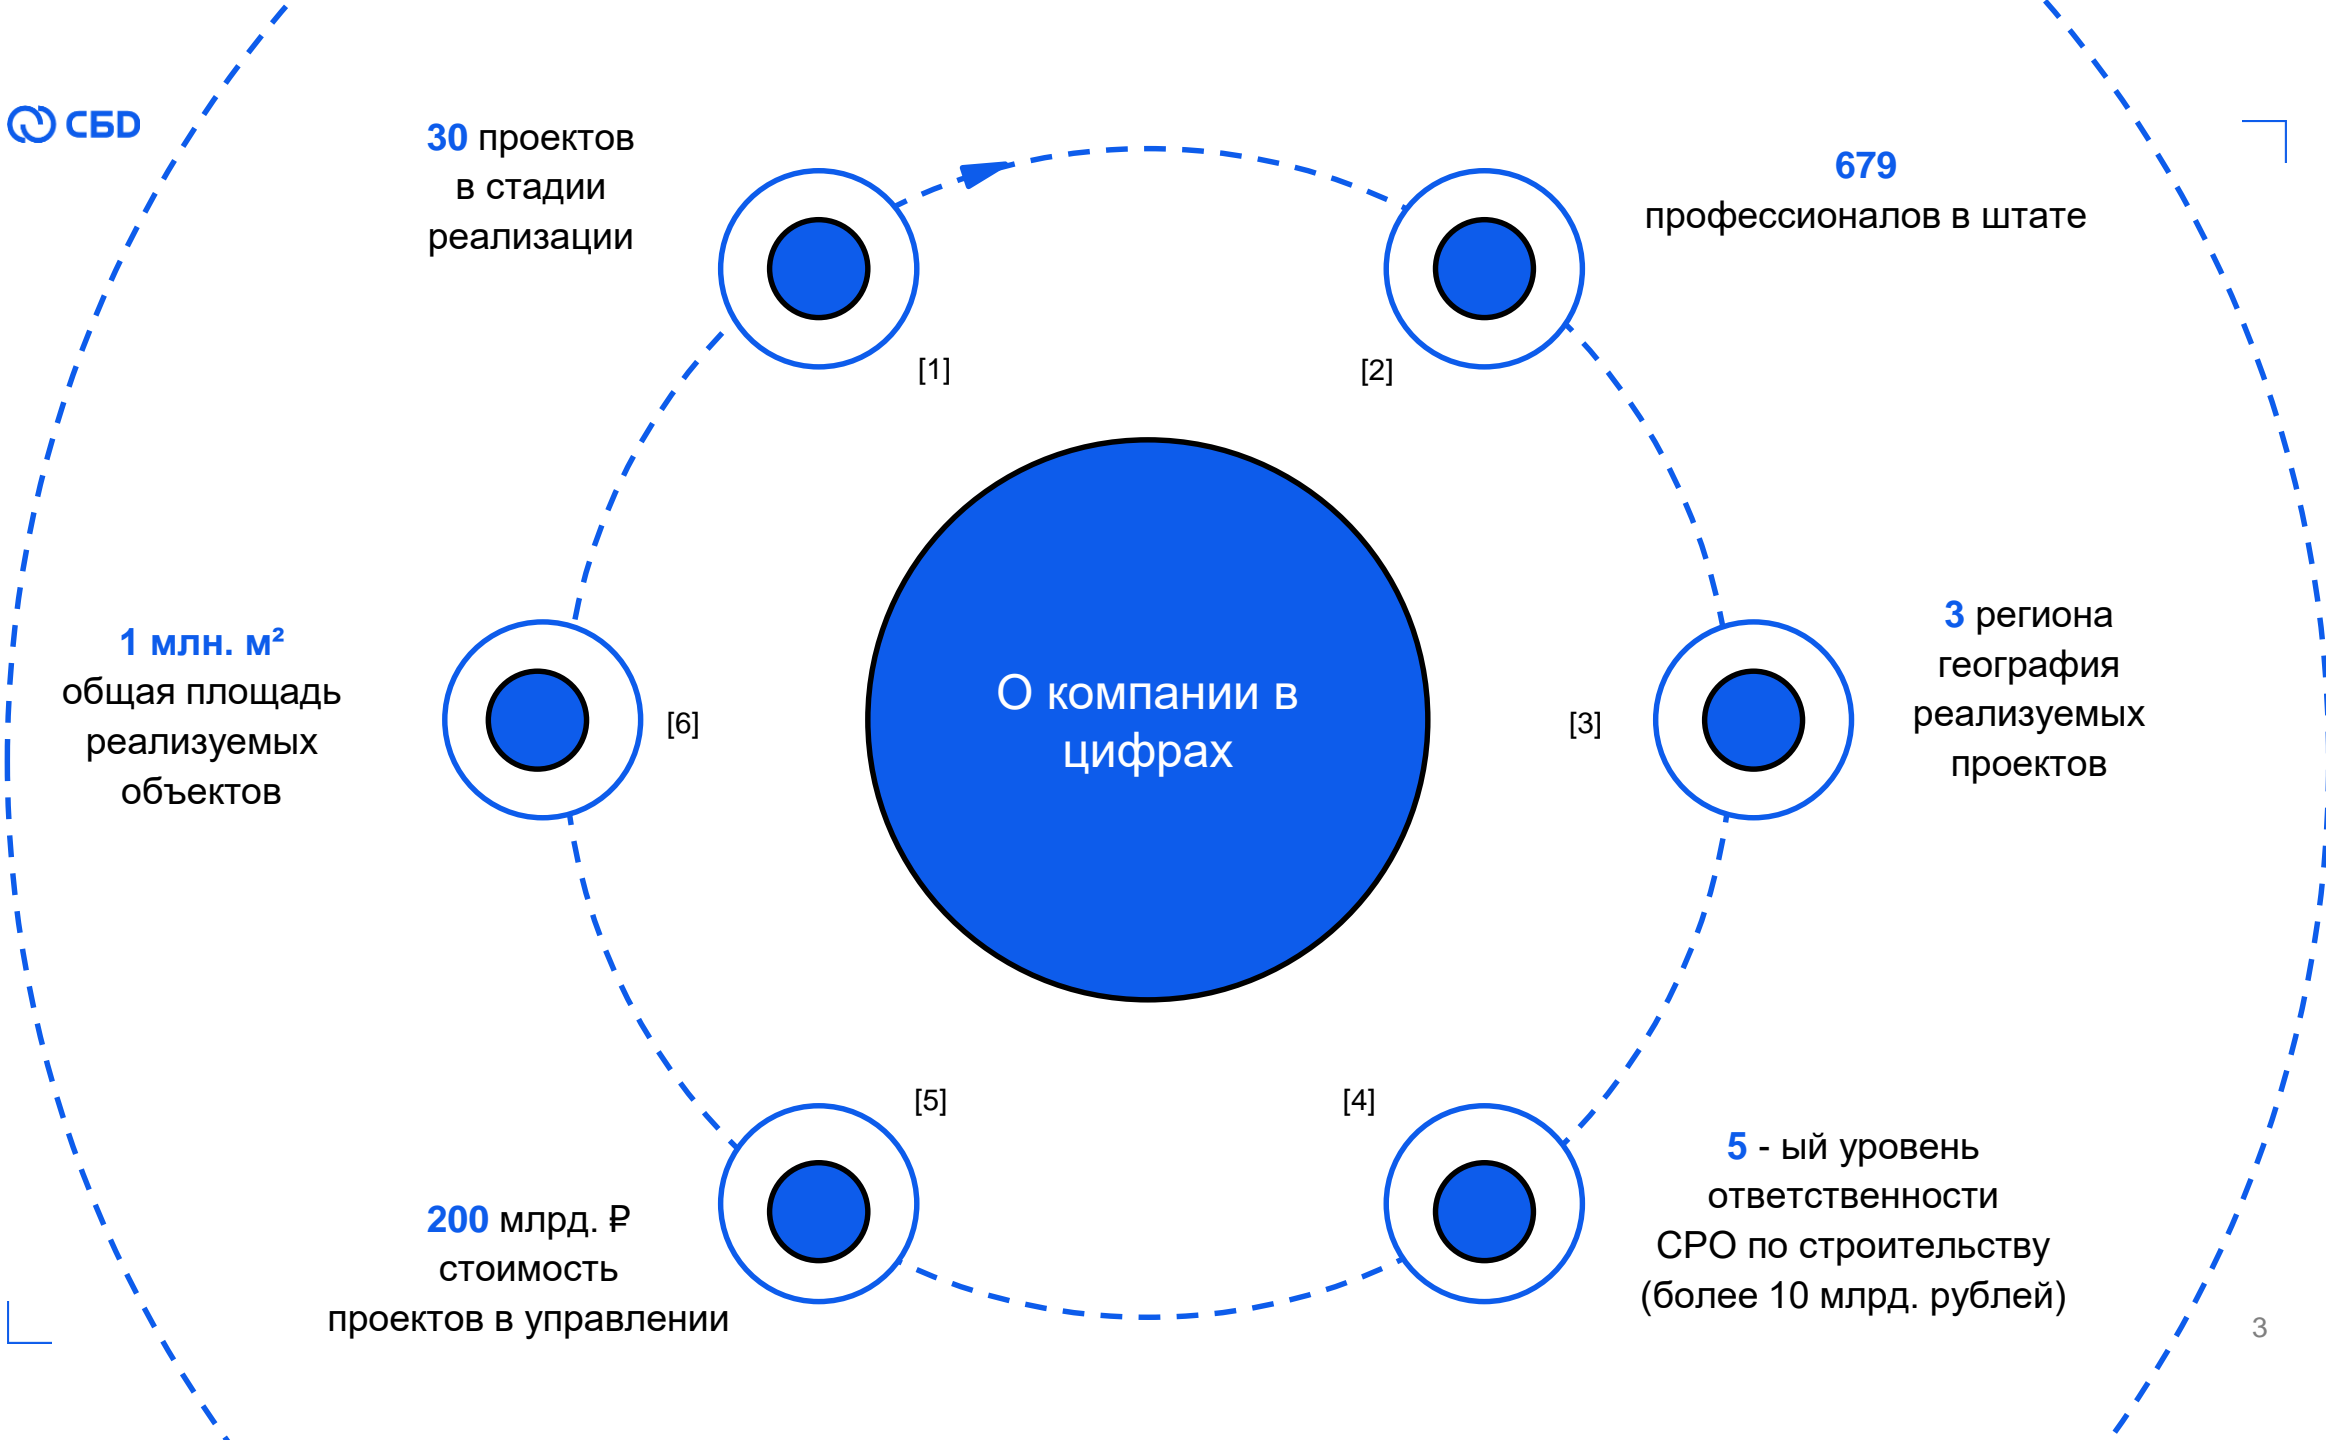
СБД

30 проектов в стадии реализации

[1]

679 профессионалов в штате

[2]

1 млн. м² общая площадь реализуемых объектов

[6]

О компании в цифрах

[3]

3 региона география реализуемых проектов

[5]

[4]

200 млрд. ₽ стоимость проектов в управлении

5 - ый уровень ответственности СРО по строительству (более 10 млрд. рублей)

3